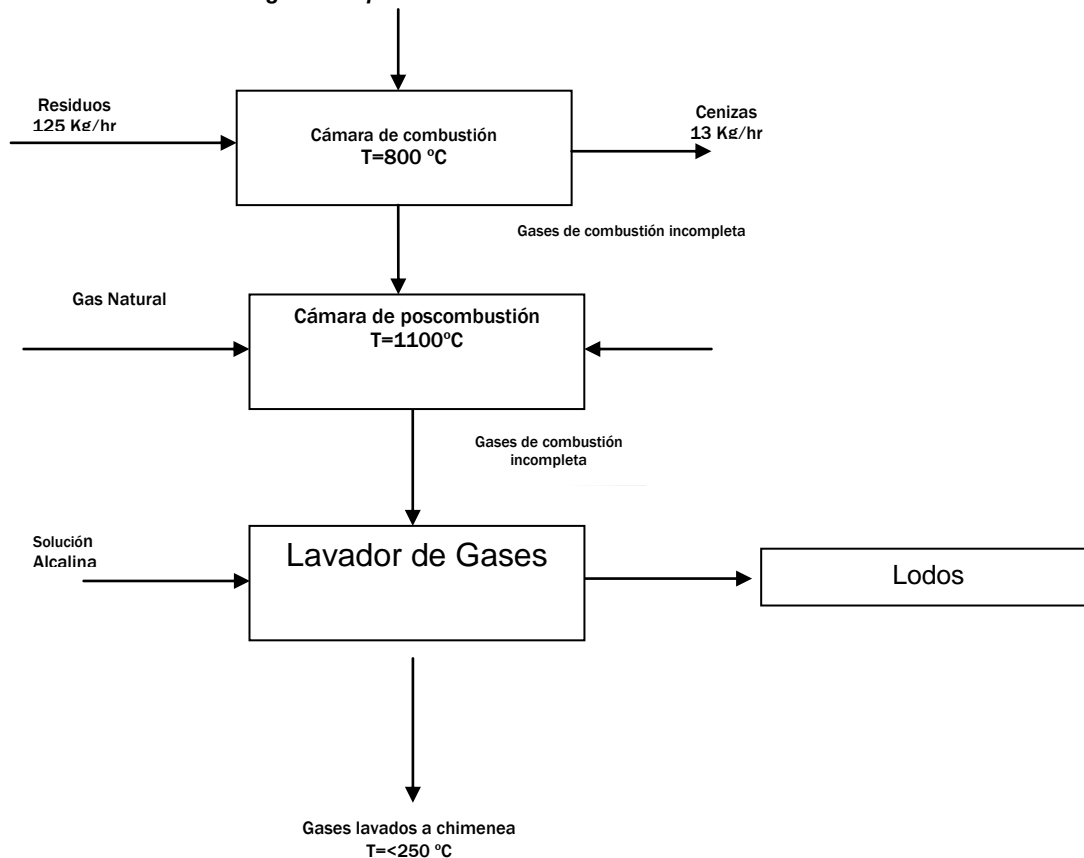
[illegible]

Residuos
125 Kg/hr

Cámara de combustión
T=800 ºC

Cenizas
13 Kg/hr

Gases de combustión incompleta

Gas Natural

Cámara de poscombustión
T=1100ºC

Gases de combustión incompleta

Solución Alcalina

Lavador de Gases

Lodos

Gases lavados a chimenea
T=<250 ºC